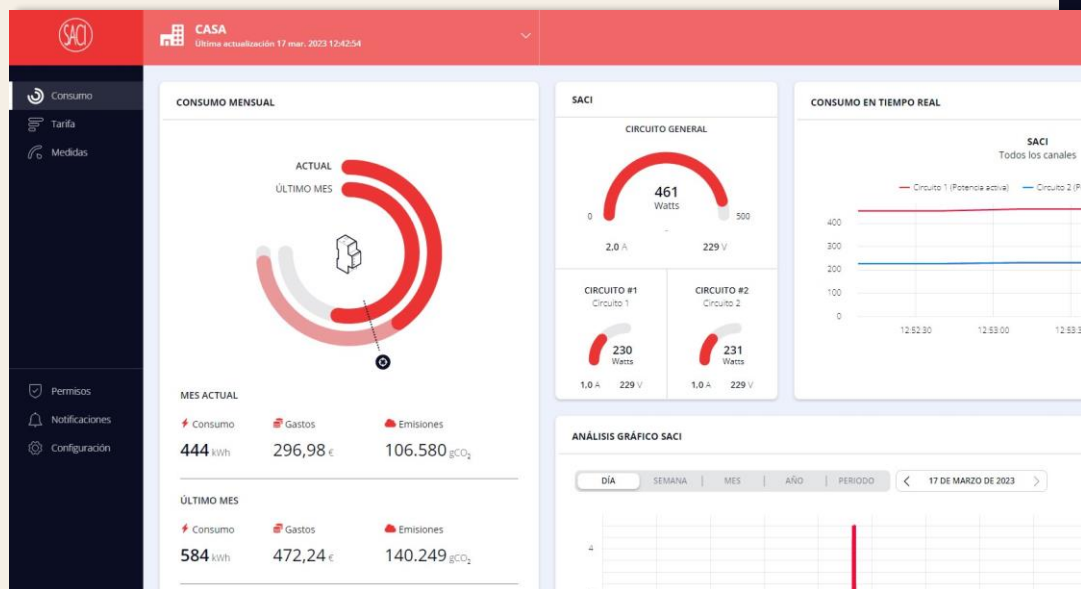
SACI

CASA
Última actualización 17 mar. 2023 12:42:54

Consumo
Tarifa
Medidas

Permisos
Notificaciones
Configuración

CONSUMO MENSUAL

ACTUAL
ÚLTIMO MES

MES ACTUAL

Consumo
444 kWh

Gastos
296,98 €

Emisiones
106.580 $gCO_2$

ÚLTIMO MES

Consumo
584 kWh

Gastos
472,24 €

Emisiones
140.249 $gCO_2$

SACI

CIRCUITO GENERAL
461
Watts
0
500
2,0 A
229 V

CIRCUITO #1
Circuito 1
230
Watts
1,0 A
229 V

CIRCUITO #2
Circuito 2
231
Watts
1,0 A
229 V

CONSUMO EN TIEMPO REAL

SACI
Todos los canales

Circuito 1 (Potencia activa)
Circuito 2 (P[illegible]

400
300
200
100
0
12:52:30
12:53:00
12:53:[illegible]

ANÁLISIS GRÁFICO SACI

DÍA
SEMANA
MES
AÑO
PERIODO
17 DE MARZO DE 2023

4